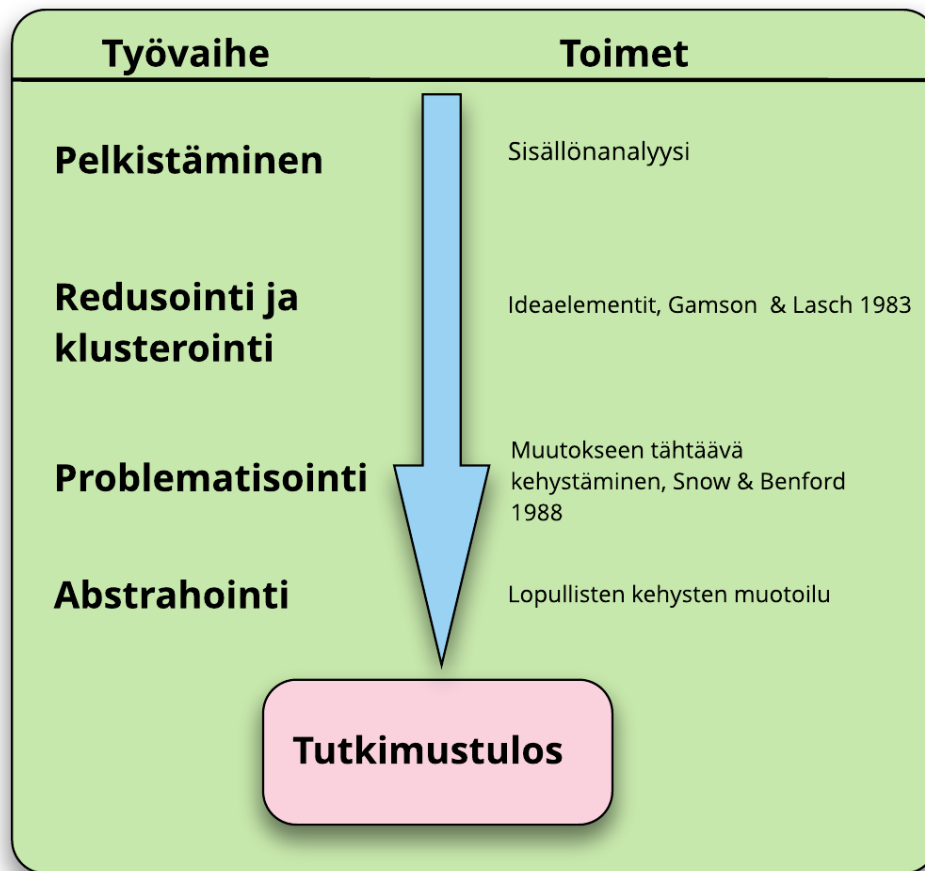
| Työvaihe | Toimet |
|---|---|
| Pelkistäminen | Sisällönanalyysi |
| Redusointi ja klusterointi | Ideaelementit, Gamson & Lasch 1983 |
| Problematisointi | Muutokseen tähtäävä kehystäminen, Snow & Benford 1988 |
| Abstrahointi | Lopullisten kehysten muotoilu |

Tutkimustulos